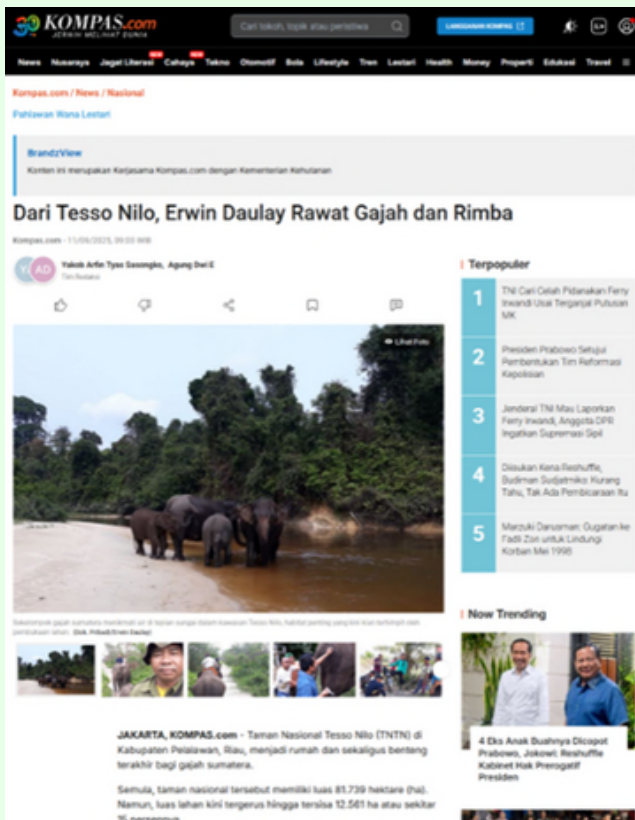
30 KOMPAS.com
JERNIH MELIHAT DUNIA

Cari tokoh, topik atau peristiwa

LANGGANAN KOMPAS

News Nusaraya Jagat Literasi Cahaya Tekno Otomotif Bola Lifestyle Tren Lestari Health Money Properti Edukasi Travel

Kompas.com / News / Nasional

Pahlawan Wana Lestari

BrandzView

Konten ini merupakan Kerjasama Kompas.com dengan Kementerian Kehutanan

Dari Tesso Nilo, Erwin Daulay Rawat Gajah dan Rimba

Kompas.com - 11/09/2025, 09:03 WIB

Yakob Arfin Tyas Sasongko, Agung Dwi E
Tim Redaksi

Lihat Foto

Sekelompok gajah sumatera menikmati air di tepian sungai dalam kawasan Tesso Nilo, habitat penting yang kini kian terhimpit oleh pembukaan lahan. (Dok. Pribadi Erwin Daulay)

JAKARTA, KOMPAS.com - Taman Nasional Tesso Nilo (TNTN) di Kabupaten Pelalawan, Riau, menjadi rumah dan sekaligus benteng terakhir bagi gajah sumatera.

Semula, taman nasional tersebut memiliki luas 81.739 hektare (ha). Namun, luas lahan kini tergerus hingga tersisa 12.561 ha atau sekitar 15 persennya.

Terpopuler

1 TNI Cari Celah Pidanakan Ferry Irwandi Usai Terganjal Putusan MK

2 Presiden Prabowo Setujui Pembentukan Tim Reformasi Kepolisian

3 Jenderal TNI Mau Laporkan Ferry Irwandi, Anggota DPR Ingatkan Supremasi Sipil

4 Disuskan Kena Reshuffle, Budiman Sudjatmiko: Kurang Tahu, Tak Ada Pembicaraan Itu

5 Marzuki Darusman: Gugatan ke Fadli Zon untuk Lindungi Korban Mei 1998

Now Trending

4 Eks Anak Buahnya Dicopot Prabowo, Jokowi: Reshuffle Kabinet Hak Prerogatif Presiden